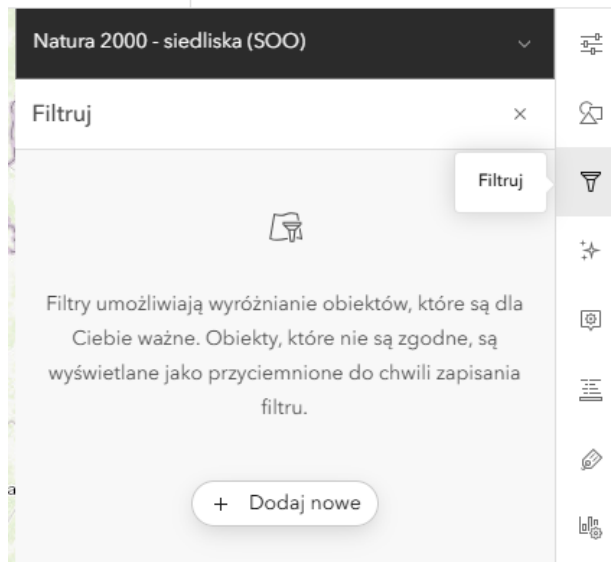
Natura 2000 - siedliska (SOO)

Filtruj

×

Filtruj

Filtry umożliwiają wyróżnianie obiektów, które są dla Ciebie ważne. Obiekty, które nie są zgodne, są wyświetlane jako przyciemnione do chwili zapisania filtru.

+ Dodaj nowe

a